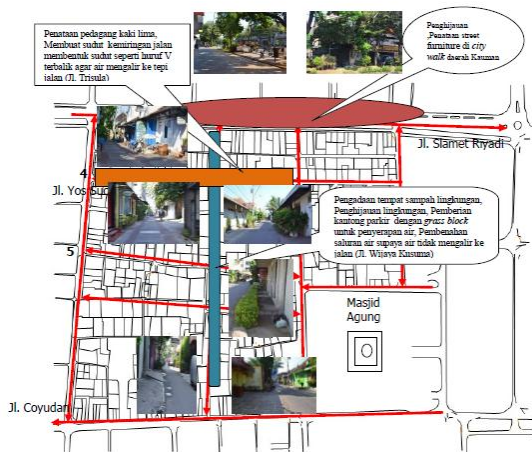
Penataan pedagang kaki lima, Membuat sudut kemiringan jalan membentuk sudut seperti huruf V terbalik agar air mengalir ke tepi jalan (Jl. Trisula)

Penghijauan ,Penataan street furniture di city walk daerah Kauman

Jl. Slamet Riyadi

4

Jl. Yos Sud

Pengadaan tempat sampah lingkungan, Penghijauan lingkungan, Pemberian kantong parkir dengan grass block untuk penyerapan air, Pembenahan saluran air supaya air tidak mengalir ke jalan (Jl. Wijaya Kusuma)

5

Masjid Agung

Jl. Coyudan